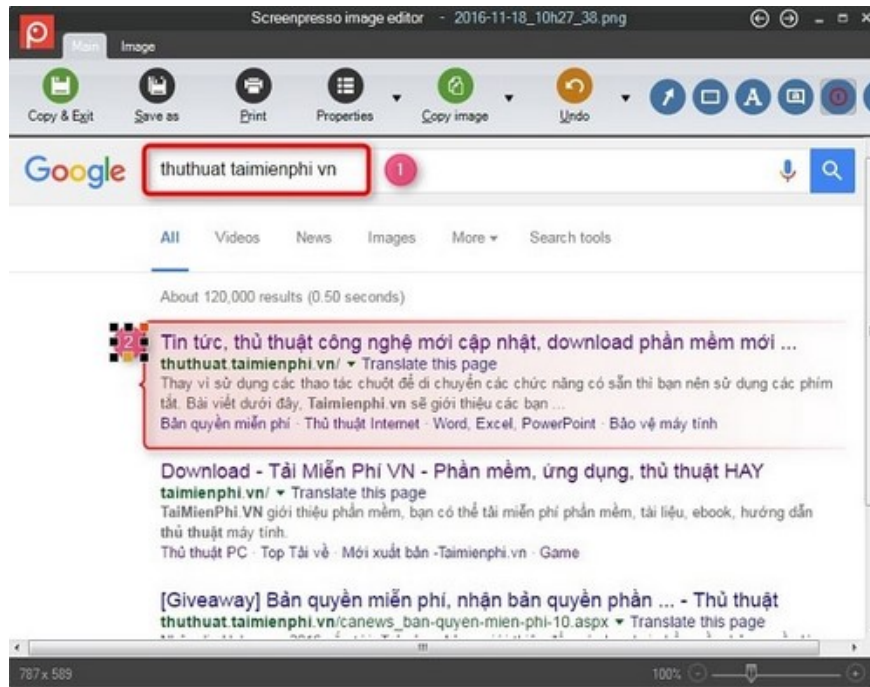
Screenpresso image editor - 2016-11-18_10h27_38.png

Main Image

Copy & Exit Save as Print Properties Copy image Undo

Google thuthuat taimienphi vn 1

All Videos News Images More Search tools

About 120,000 results (0.50 seconds)

2 Tin tức, thủ thuật công nghệ mới cập nhật, download phần mềm mới ...
thuthuat.taimienphi.vn/ ▾ Translate this page
Thay vì sử dụng các thao tác chuột để di chuyển các chức năng có sẵn thì bạn nên sử dụng các phím tắt. Bài viết dưới đây, Taimienphi.vn sẽ giới thiệu các bạn ...
Bản quyền miễn phí · Thủ thuật Internet · Word, Excel, PowerPoint · Bảo vệ máy tính

Download - Tải Miễn Phí VN - Phần mềm, ứng dụng, thủ thuật HAY
taimienphi.vn/ ▾ Translate this page
TaiMienPhi.VN giới thiệu phần mềm, bạn có thể tải miễn phí phần mềm, tài liệu, ebook, hướng dẫn thủ thuật máy tính.
Thủ thuật PC · Top Tải về · Mới xuất bản -Taimienphi.vn · Game

[Giveaway] Bản quyền miễn phí, nhận bản quyền phần ... - Thủ thuật
thuthuat.taimienphi.vn/canews_ban-quyen-mien-phi-10.aspx ▾ Translate this page
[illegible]

787 x 589 100%